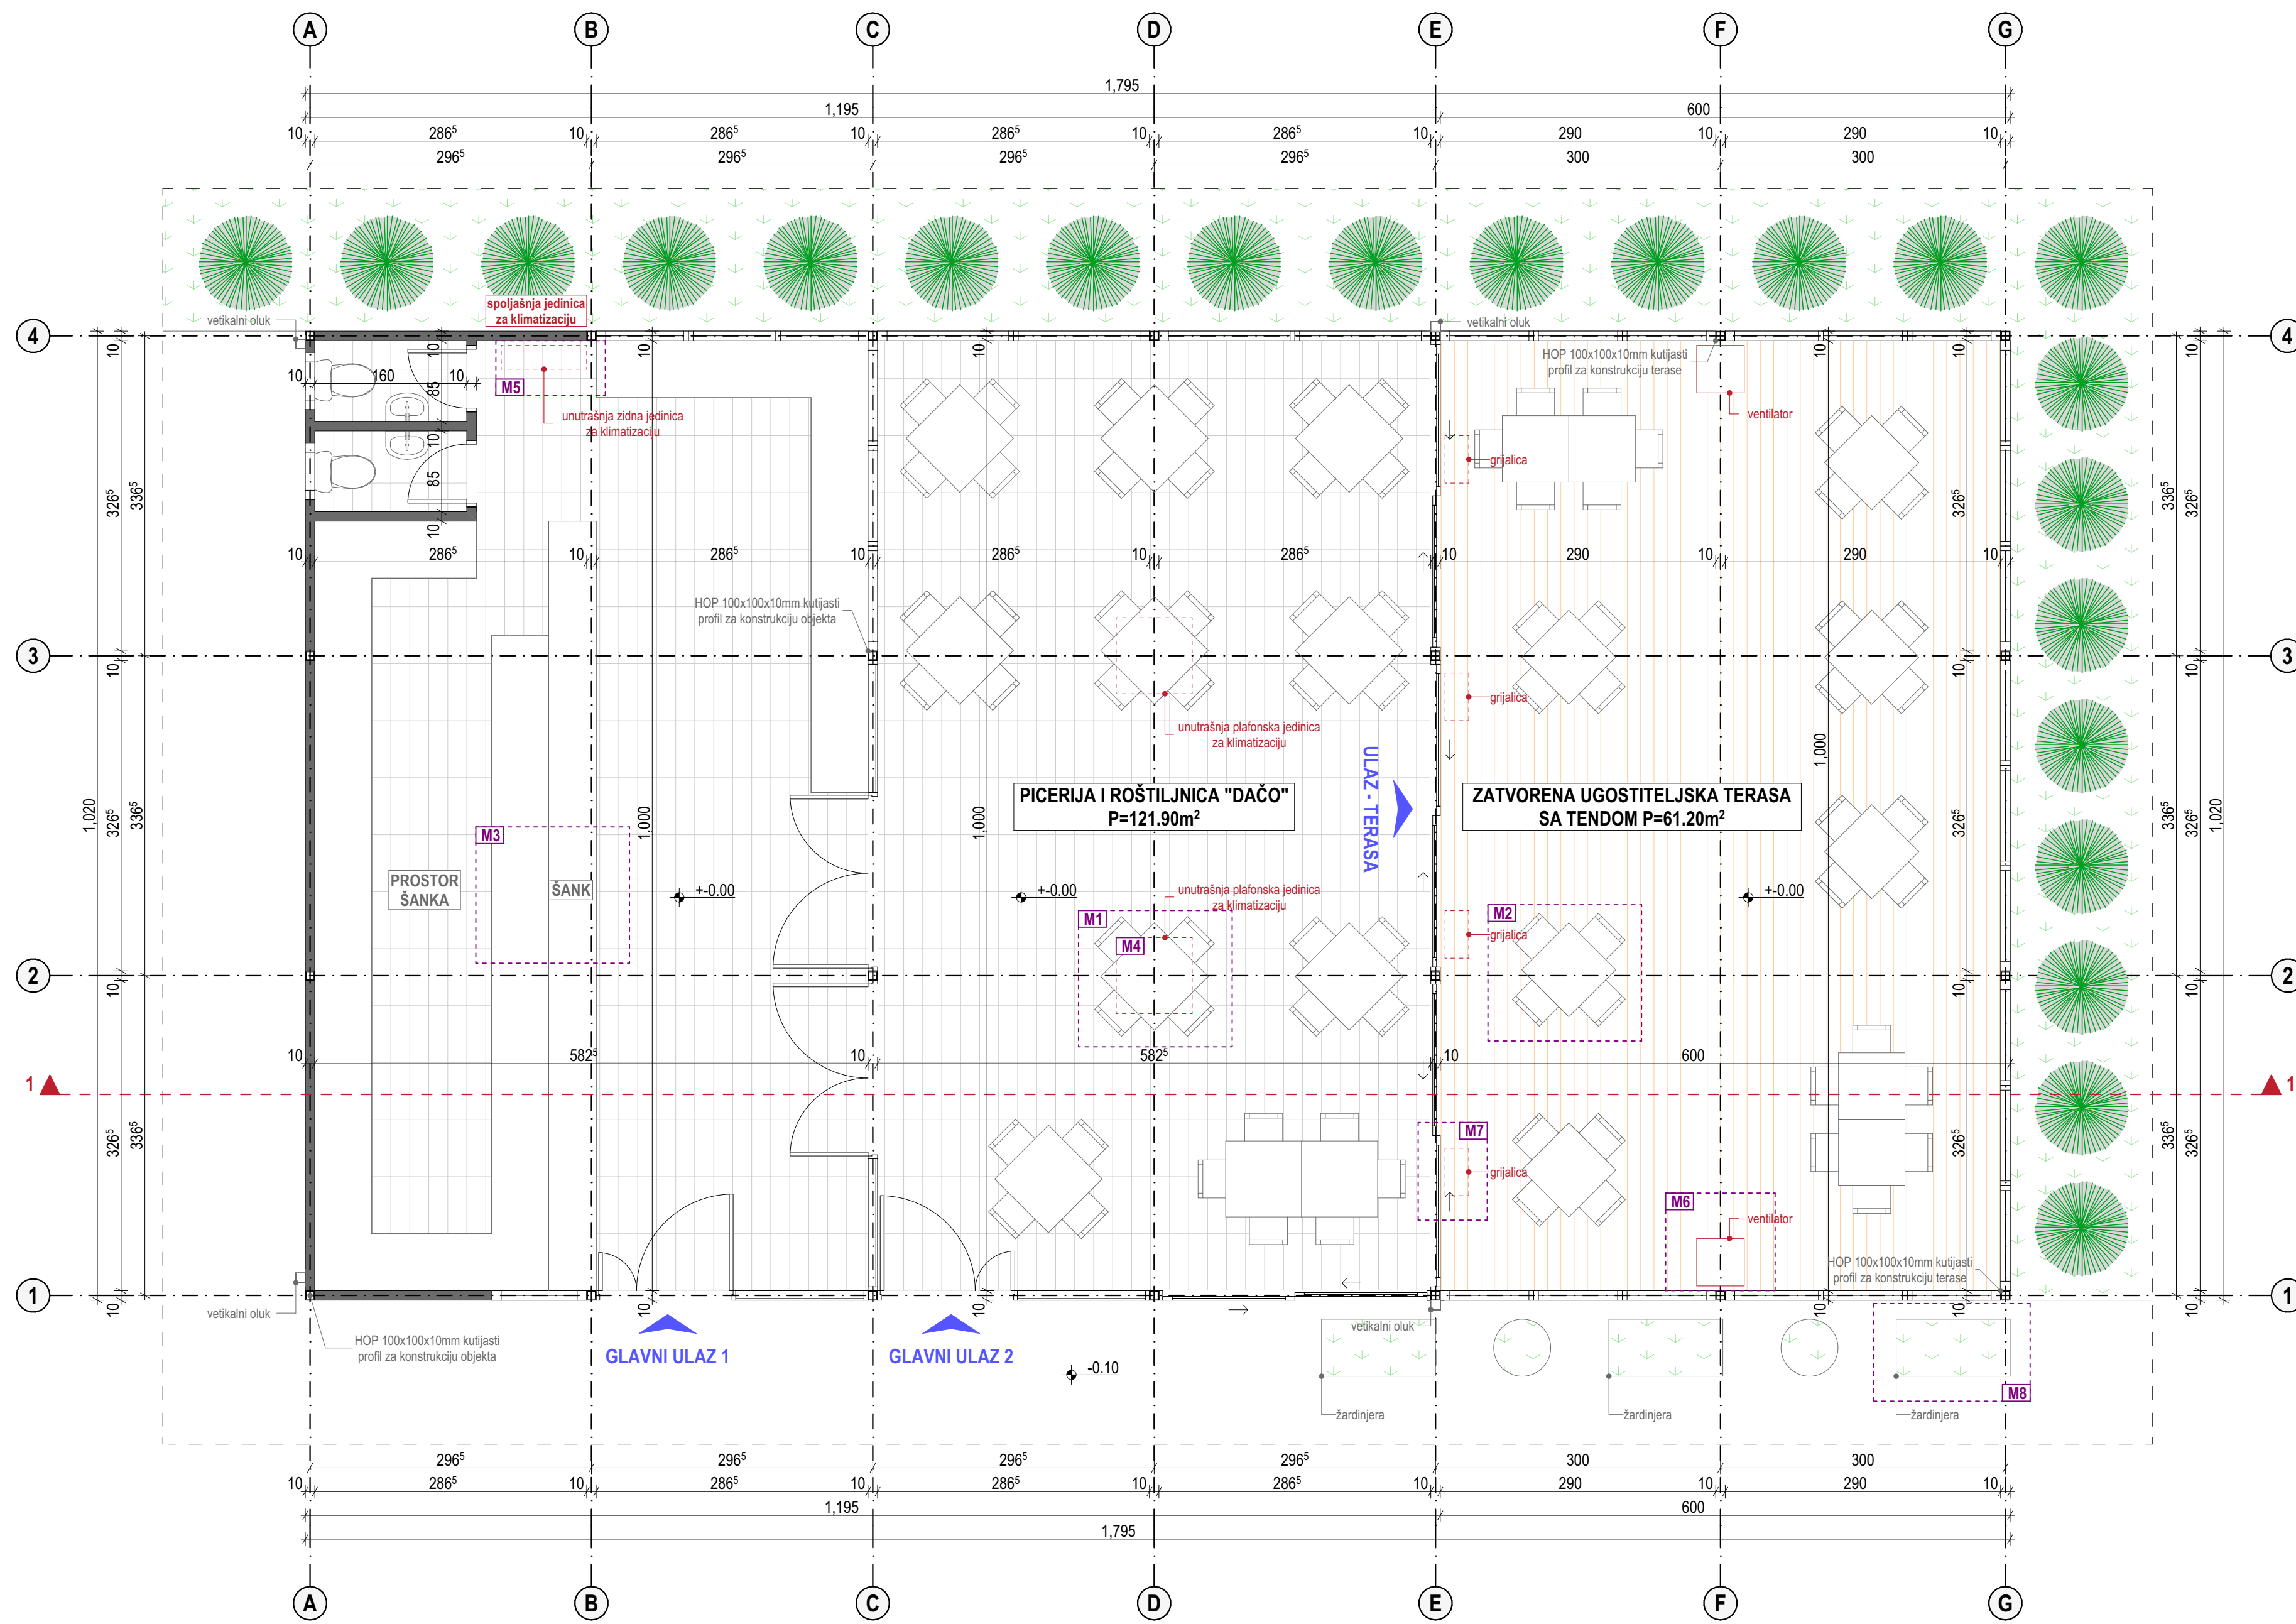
A B C D E F G

1,795
1,195
600
10 $286^5$ 10 $286^5$ 10 $286^5$ 10 $286^5$ 10 290 10 290 10
$296^5$ $296^5$ $296^5$ $296^5$ 300 300

vetikalni oluk
spoljašnja jedinica za klimatizaciju
vetikalni oluk
HOP 100x100x10mm kutijasti profil za konstrukciju terase
ventilator
M5
unutrašnja zidna jedinica za klimatizaciju
grijalica
160
10
85
10
85
10

4
3
2
1

10 $286^5$ 10 $286^5$ 10 $286^5$ 10 $286^5$ 10 290 10 290 10

HOP 100x100x10mm kutijasti profil za konstrukciju objekta
grijalica
unutrašnja plafonska jedinica za klimatizaciju
ULAZ - TERASA
PICERIJA I ROŠTILJNICA "DAČO"
P=121.90m$^2$
ZATVORENA UGOSTITELJSKA TERASA SA TENDOM P=61.20m$^2$
M3
PROSTOR ŠANKA
ŠANK
1,000
1,000
1,000
+-0.00
+-0.00
+-0.00
unutrašnja plafonska jedinica za klimatizaciju
M1
M4
M2
grijalica
10 $582^5$ 10 $582^5$ 10 600
1
1
M7
grijalica
M6
ventilator
HOP 100x100x10mm kutijasti profil za konstrukciju terase

$326^5$ $336^5$ 1,020 $326^5$ $336^5$ $326^5$ $336^5$
10 10 10 10

vetikalni oluk
HOP 100x100x10mm kutijasti profil za konstrukciju objekta
GLAVNI ULAZ 1
GLAVNI ULAZ 2
-0.10
vetikalni oluk
žardinjera
žardinjera
žardinjera
M8

$296^5$ $296^5$ $296^5$ $296^5$ 300 300
10 $286^5$ 10 $286^5$ 10 $286^5$ 10 $286^5$ 10 290 10 290 10
1,195
600
1,795

A B C D E F G